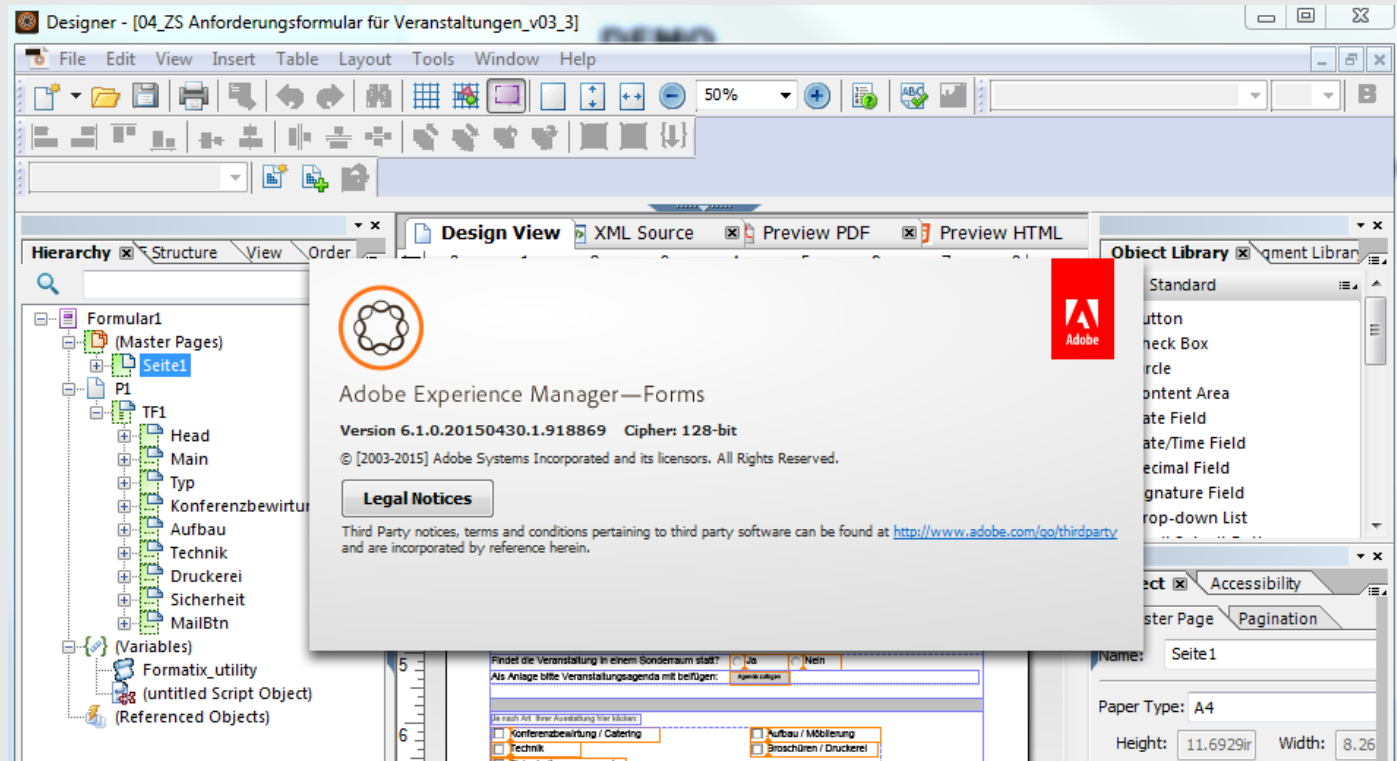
Designer - [04_ZS Anforderungsformular für Veranstaltungen_v03_3]

File Edit View Insert Table Layout Tools Window Help

50%

Hierarchy Structure View Order

Formular1
(Master Pages)
Seite1
P1
TF1
Head
Main
Typ
Konferenzbewirtu
Aufbau
Technik
Druckerei
Sicherheit
MailBtn
(Variables)
Formatix_utility
(untitled Script Object)
(Referenced Objects)

Design View XML Source Preview PDF Preview HTML

Adobe Experience Manager—Forms

Version 6.1.0.20150430.1.918869 Cipher: 128-bit

© [2003-2015] Adobe Systems Incorporated and its licensors. All Rights Reserved.

Legal Notices

Third Party notices, terms and conditions pertaining to third party software can be found at http://www.adobe.com/go/thirdparty and are incorporated by reference herein.

Adobe

5
Findet die Veranstaltung in einem Sonderraum statt? Ja Nein
Als Anlage bitte Veranstaltungsagenda mit beifügen: Agenda beifügen

Je nach Art Ihrer Ausstattung hier klicken:
6
Konferenzbewirtung / Catering
Aufbau / Möblierung
Technik
Broschüren / Druckerei

Object Library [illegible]gment Library
Standard
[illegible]utton
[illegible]heck Box
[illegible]rcle
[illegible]ontent Area
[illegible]ate Field
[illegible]ate/Time Field
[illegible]ecimal Field
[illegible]gnature Field
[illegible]rop-down List

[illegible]ct Accessibility
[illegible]ster Page Pagination
Name: Seite1
Paper Type: A4
Height: 11.6929ir Width: 8.26